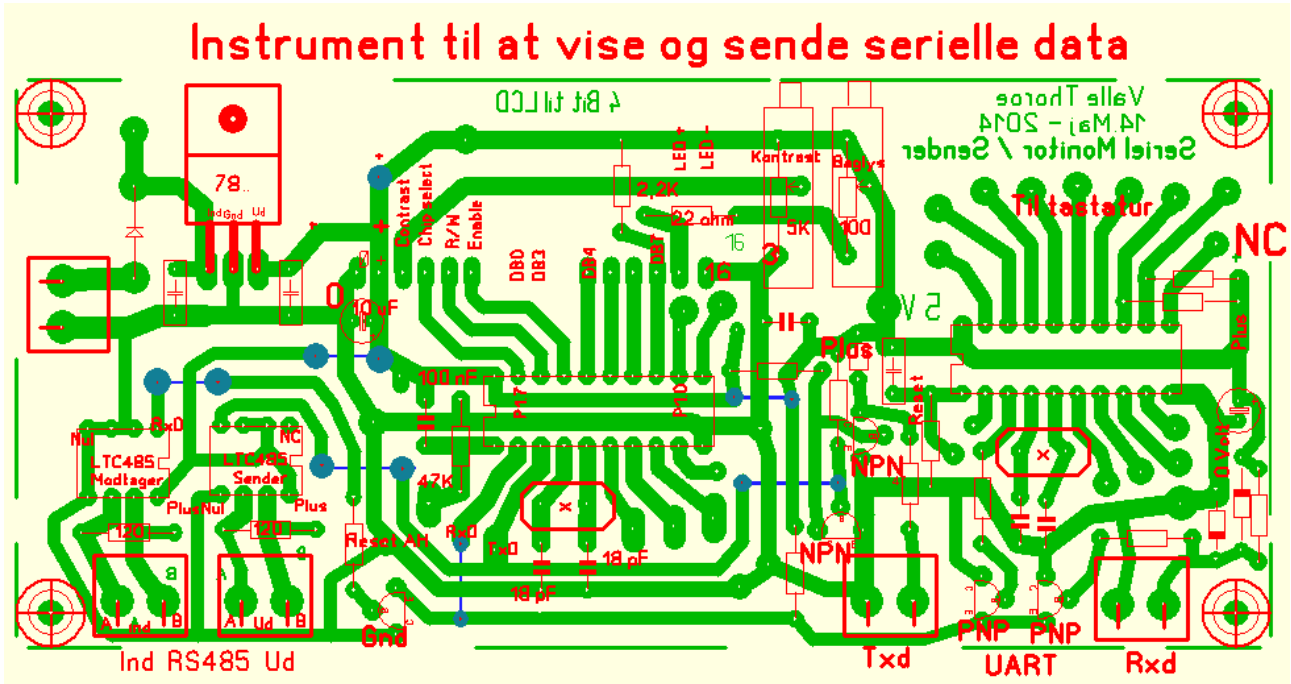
Instrument til at vise og sende serielle data

4 Bit til LCD

Valle Thorøe
14. Maj - 2014
Seriel Monitor / Sender

78..
Ind Gnd Ud

Contrast
Chip select
R/W
Enable

DB0
DB3
DB4
DB7

LED +
LED -

2,2K
22 ohm
Kontrast
5K
Baglys
100
16
16
3

Til tastatur
NC

0
10 uF
5 V
Plus
100 nF
P17
P10
Reset
Plus

RxD
Nul
LTC485
Modtager
LTC485
Sender
NC
PlusNul
Plus
47K
NPN
NPN
120
120
Reset AH
RxD
TxD
x
18 pF
18 pF
x
0 Volt

A Ind B
A Ud B
Ind RS485 Ud
Gnd
Txd
PNP
PNP
UART
Rxd